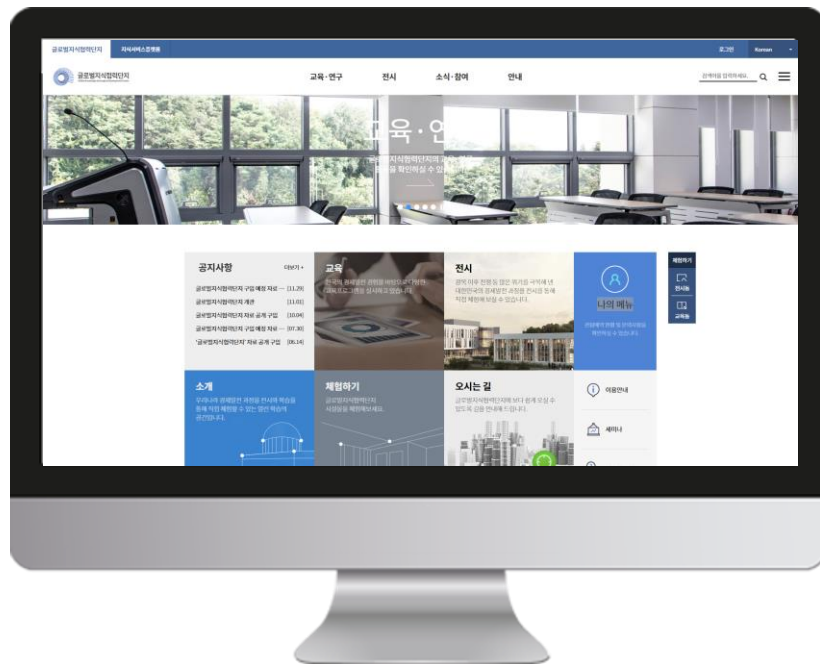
글로벌지식협력단지 지식서비스플랫폼 로그인 Korean

글로벌지식협력단지

교육·연구 전시 소식·참여 안내

검색어를 입력하세요. 

교육·연

글로벌지식협력단지의 교육 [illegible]
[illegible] 확인하실 수 있 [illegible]

공지사항 더보기 +

글로벌지식협력단지 구입 예정 자료 ... [11.29]
글로벌지식협력단지 개관 [11.01]
글로벌지식협력단지 자료 공개 구입 [10.04]
글로벌지식협력단지 구입 예정 자료 ... [07.30]
'글로벌지식협력단지' 자료 공개 구입 [06.14]

교육
한국의 경제발전 과정을 체험으로 배우는 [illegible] 교육프로그램을 실시하고 있습니다.

전시
광복 이후 전쟁 등 많은 위기를 극복해 낸 대한민국의 경제발전 과정을 전시를 통해 직접 체험해 보실 수 있습니다.

나의 메뉴
관심메뉴 등록 및 관리하세요 확인하실 수 있습니다.

체험하기
전시동
교육동

소개
우리나라 경제발전 과정을 전시와 학습을 통해 직접 체험할 수 있는 열린 학습의 공간입니다.

체험하기
글로벌지식협력단지 사업들을 체험해보세요.

오시는 길
글로벌지식협력단지에 보다 쉽게 오실 수 있도록 길을 안내해 드립니다.

이용안내
세미나